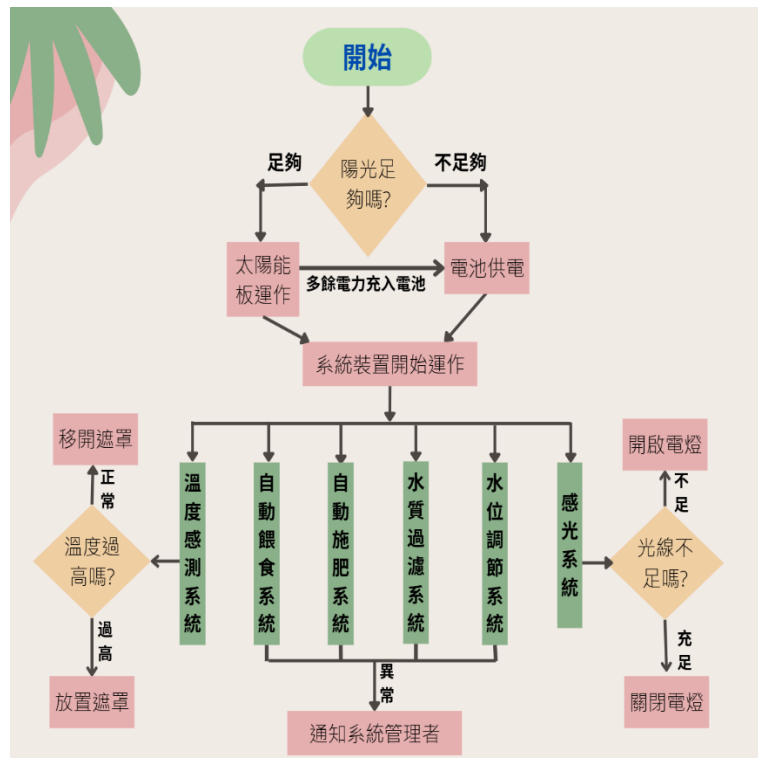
開始

陽光足夠嗎?

足夠

不足夠

太陽能板運作

多餘電力充入電池

電池供電

系統裝置開始運作

移開遮罩

正常

溫度過高嗎?

過高

放置遮罩

溫度感測系統

自動餵食系統

自動施肥系統

水質過濾系統

水位調節系統

感光系統

異常

通知系統管理者

開啟電燈

不足

光線不足嗎?

充足

關閉電燈